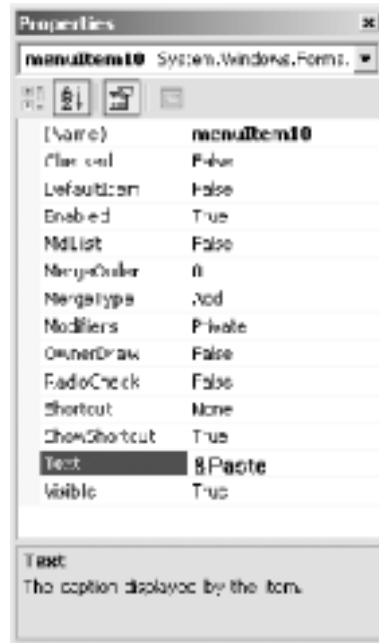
Properties

menuItem10 System.Windows.Forms.

| | |
|---|---|
| (Name) | menuItem10 |
| Checked | False |
| DefaultItem | False |
| Enabled | True |
| MdiList | False |
| MergeOrder | 0 |
| MergeType | Add |
| Modifiers | Private |
| OwnerDraw | False |
| RadioCheck | False |
| Shortcut | None |
| ShowShortcut | True |
| Text | &Paste |
| Visible | True |

Text
The caption displayed by the item.